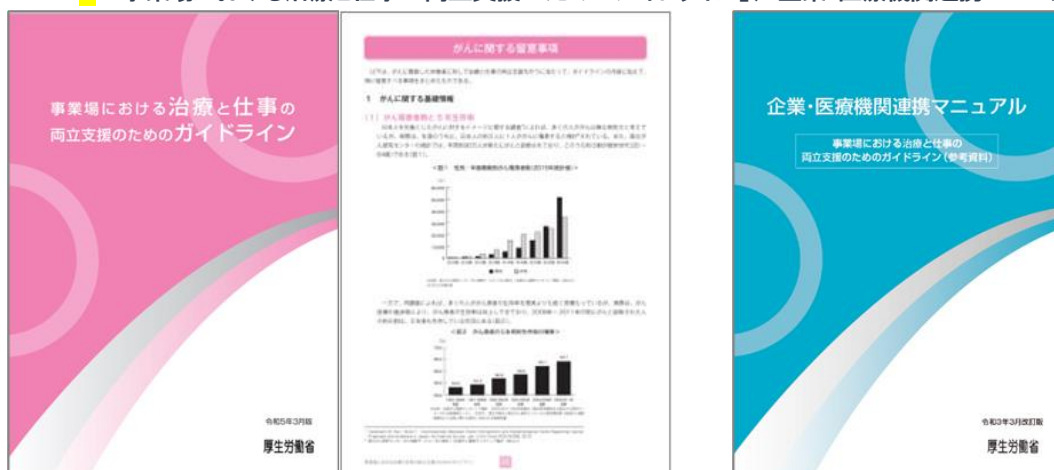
事業場における治療と仕事の両立支援のためのガイドライン

令和5年3月版

厚生労働省

がんに関する留意事項

1 がんに関する基礎情報

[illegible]

企業・医療機関連携マニュアル

事業場における治療と仕事の両立支援のためのガイドライン（参考資料）

令和3年3月改訂版

厚生労働省